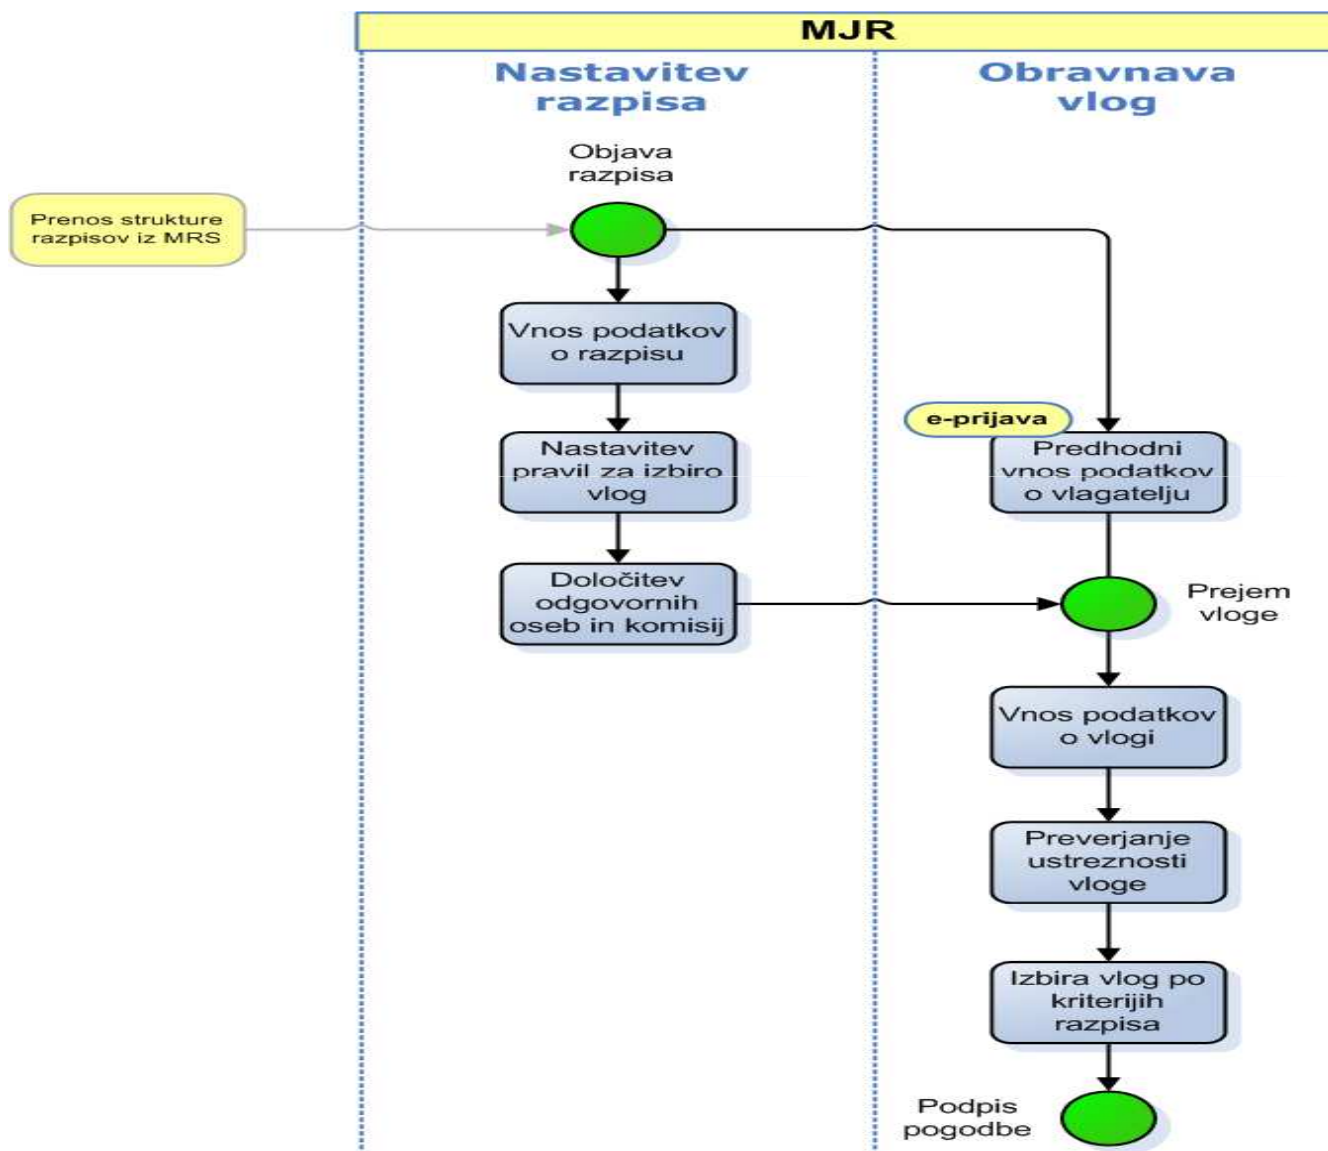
MJR

Nastavitev razpisa

Obravnava vlog

Prenos strukture razpisov iz MRS

Objava razpisa

Vnos podatkov o razpisu

Nastavitev pravil za izbiro vlog

Določitev odgovornih oseb in komisij

e-prijava

Predhodni vnos podatkov o vlagatelju

Prejem vloge

Vnos podatkov o vlogi

Preverjanje ustreznosti vloge

Izbira vlog po kriterijih razpisa

Podpis pogodbe